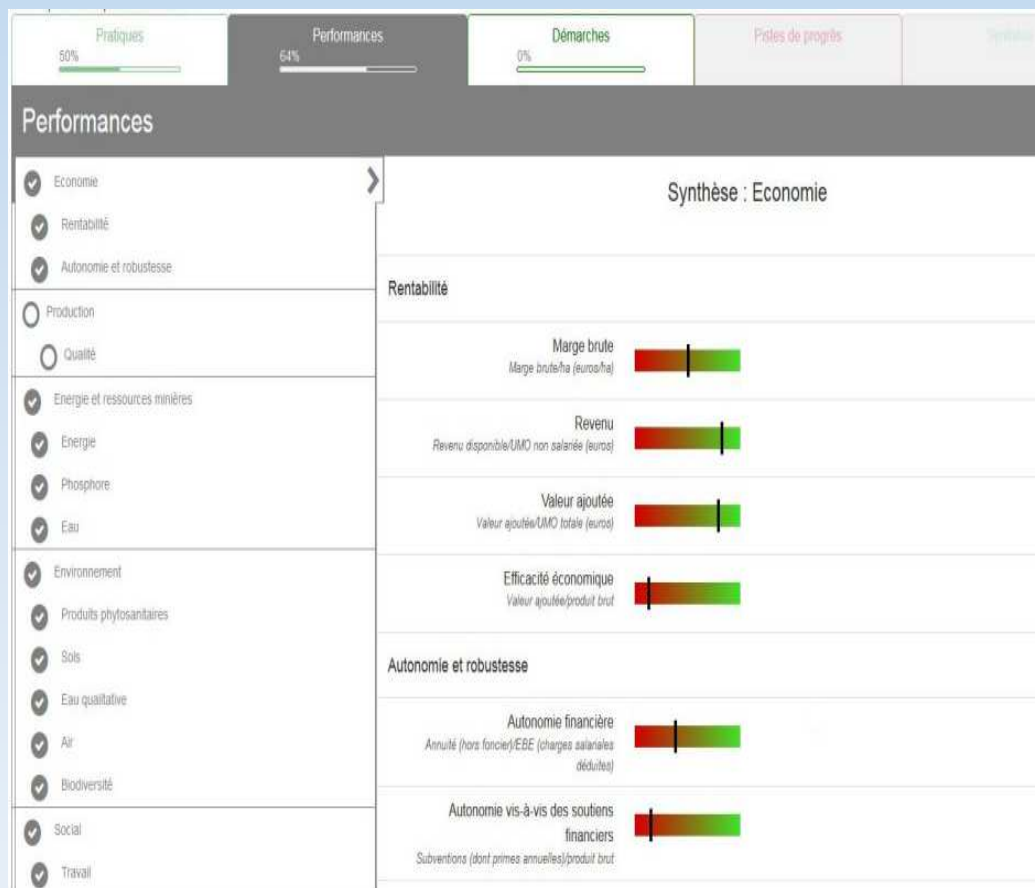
Pratiques
50%

Performances
64%

Démarches
0%

Pistes de progrès

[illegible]

Performances

Economie
Rentabilité
Autonomie et robustesse
Production
Qualité
Energie et ressources minières
Energie
Phosphore
Eau
Environnement
Produits phytosanitaires
Sols
Eau qualitative
Air
Biodiversité
Social
Travail

Synthèse : Economie

Rentabilité

Marge brute
Marge brute/ha (euros/ha)

Revenu
Revenu disponible/UMO non salariée (euros)

Valeur ajoutée
Valeur ajoutée/UMO totale (euros)

Efficacité économique
Valeur ajoutée/produit brut

Autonomie et robustesse

Autonomie financière
Annuité (hors foncier)/EBE (charges salariales déduites)

Autonomie vis-à-vis des soutiens financiers
Subventions (dont primes annuelles)/produit brut